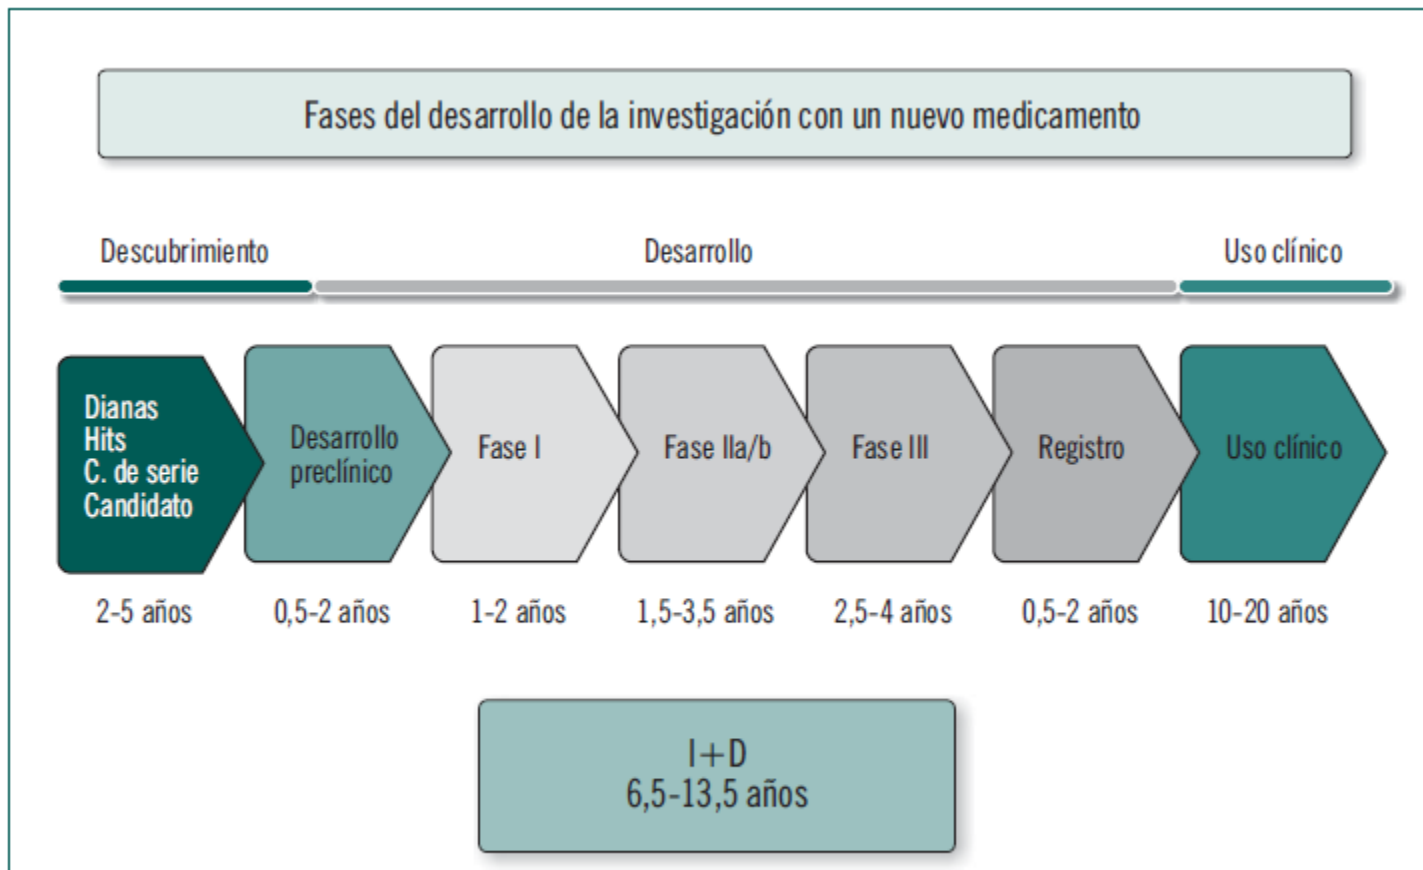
Fases del desarrollo de la investigación con un nuevo medicamento

Descubrimiento

Desarrollo

Uso clínico

Dianas
Hits
C. de serie
Candidato

Desarrollo preclínico

Fase I

Fase IIa/b

Fase III

Registro

Uso clínico

2-5 años

0,5-2 años

1-2 años

1,5-3,5 años

2,5-4 años

0,5-2 años

10-20 años

I+D
6,5-13,5 años